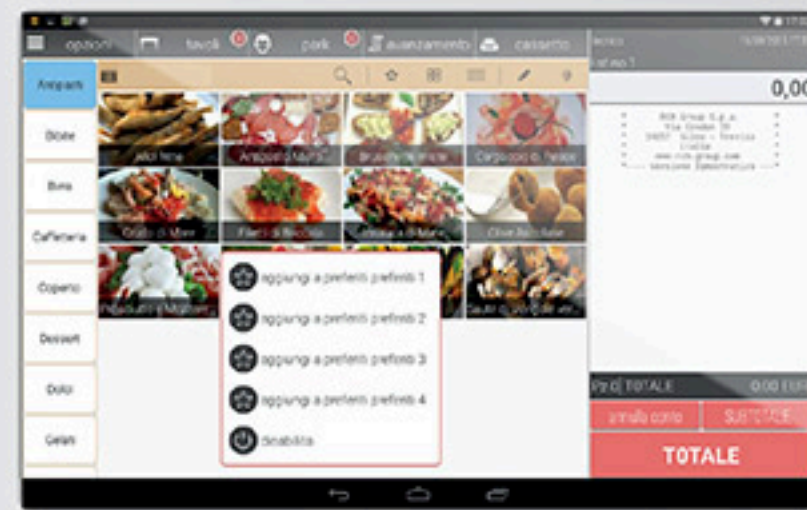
opzioni tavoli park avanzamento cassetto

Antipasti
Bibite
Birra
Caffetteria
Coperto
Dessert
Dolci
Gelati

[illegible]
Antipasto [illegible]
Bruschette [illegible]
Carpaccio di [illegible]
Crudo di Mare
Filetti di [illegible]
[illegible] di Mare
Olive Ascolane
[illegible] Mozzarella
Sauté di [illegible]

aggiungi a preferiti preferito 1
aggiungi a preferiti preferito 2
aggiungi a preferiti preferito 3
aggiungi a preferiti preferito 4
disabilita

0,00

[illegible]

Pz 0 TOTALE
0,00 EUR
annulla conto
SUBTOTALE
TOTALE